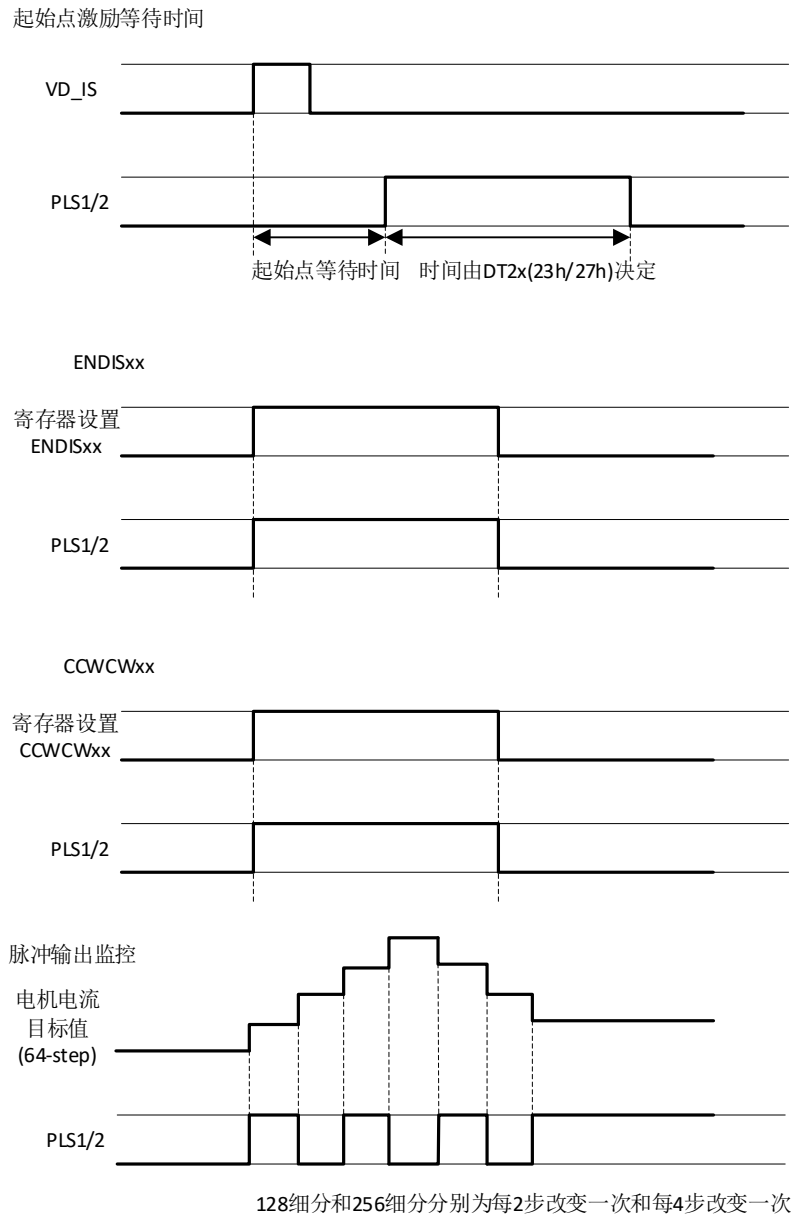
起始点激励等待时间

VD_IS

PLS1/2

起始点等待时间　时间由DT2x(23h/27h)决定

ENDISxx

寄存器设置
ENDISxx

PLS1/2

CCWCWxx

寄存器设置
CCWCWxx

PLS1/2

脉冲输出监控

电机电流
目标值
(64-step)

PLS1/2

128细分和256细分分别为每2步改变一次和每4步改变一次